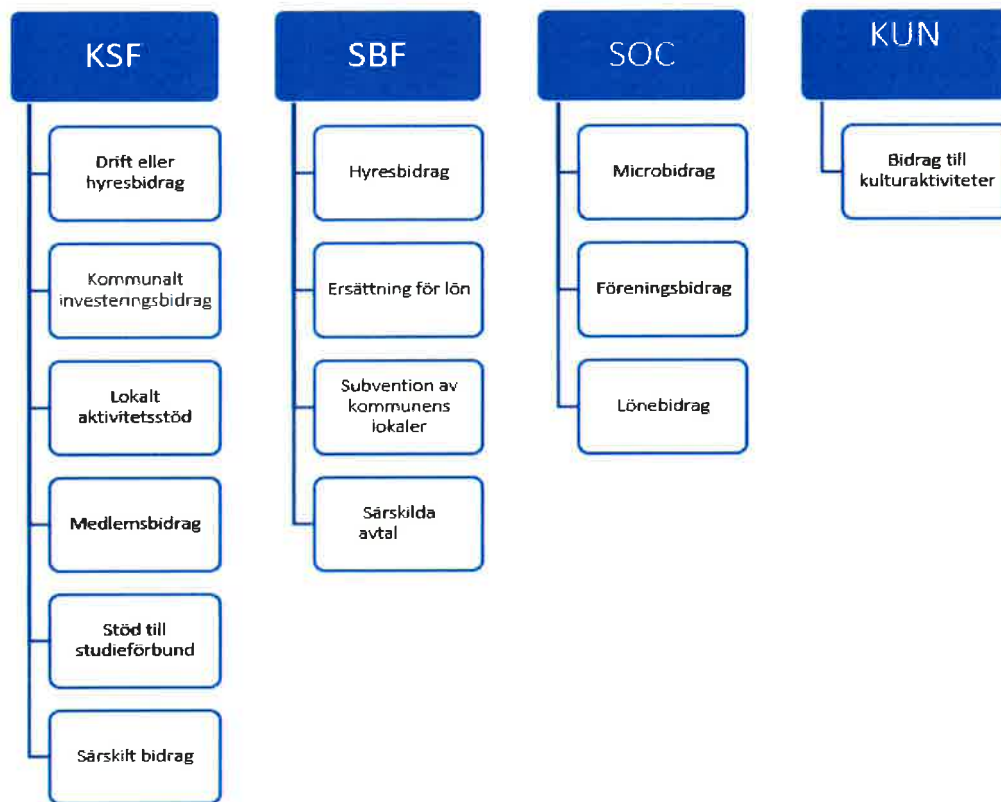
KSF

Drift eller hyresbidrag

Kommunalt investeringsbidrag

Lokalt aktivitetsstöd

Medlemsbidrag

Stöd till studieförbund

Särskilt bidrag

SBF

Hyresbidrag

Ersättning för lön

Subvention av kommunens lokaler

Särskilda avtal

SOC

Microbidrag

Föreningsbidrag

Lönebidrag

KUN

Bidrag till kulturaktiviteter